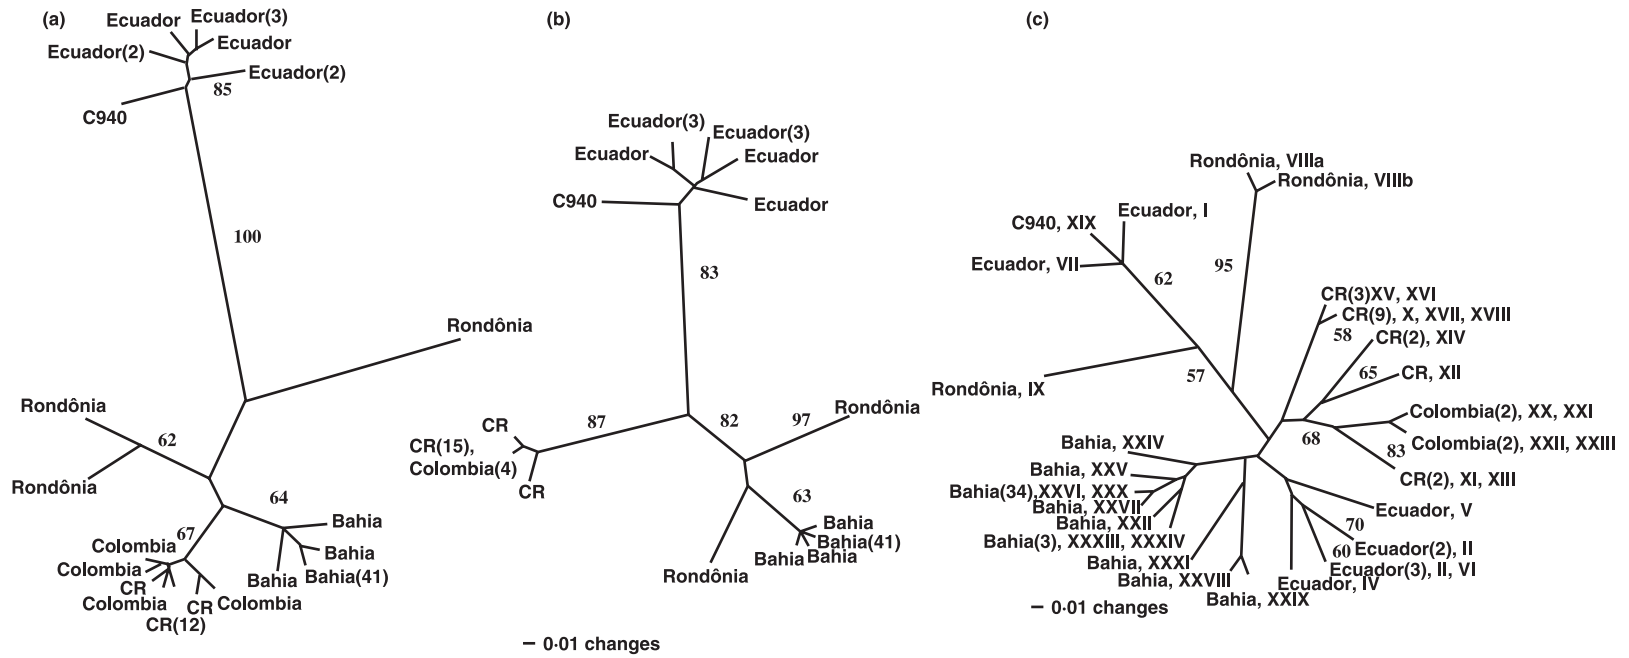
(a)

Ecuador
Ecuador(3)
Ecuador
Ecuador(2)
Ecuador(2)
85
C940
100
Rondônia
Rondônia
62
Rondônia
64
67
Colombia
Colombia
CR
Colombia
CR
CR(12)
Colombia
Bahia
Bahia
Bahia
Bahia(41)

(b)

Ecuador(3)
Ecuador(3)
Ecuador
Ecuador
C940
Ecuador
83
CR
CR(15),
Colombia(4)
CR
87
82
97
Rondônia
63
Bahia
Bahia(41)
Bahia
Bahia
Rondônia

– 0·01 changes

(c)

Rondônia, VIIIa
Rondônia, VIIIb
C940, XIX
Ecuador, I
Ecuador, VII
62
95
CR(3)XV, XVI
CR(9), X, XVII, XVIII
58
CR(2), XIV
65
CR, XII
57
Rondônia, IX
Colombia(2), XX, XXI
68
83
Colombia(2), XXII, XXIII
CR(2), XI, XIII
Bahia, XXIV
Bahia, XXV
Bahia(34),XXVI, XXX
Bahia, XXVII
Bahia, XXII
Bahia(3), XXXIII, XXXIV
Bahia, XXXI
Bahia, XXVIII
Bahia, XXIX
Ecuador, V
70
60
Ecuador(2), II
Ecuador(3), II, VI
Ecuador, IV

– 0·01 changes